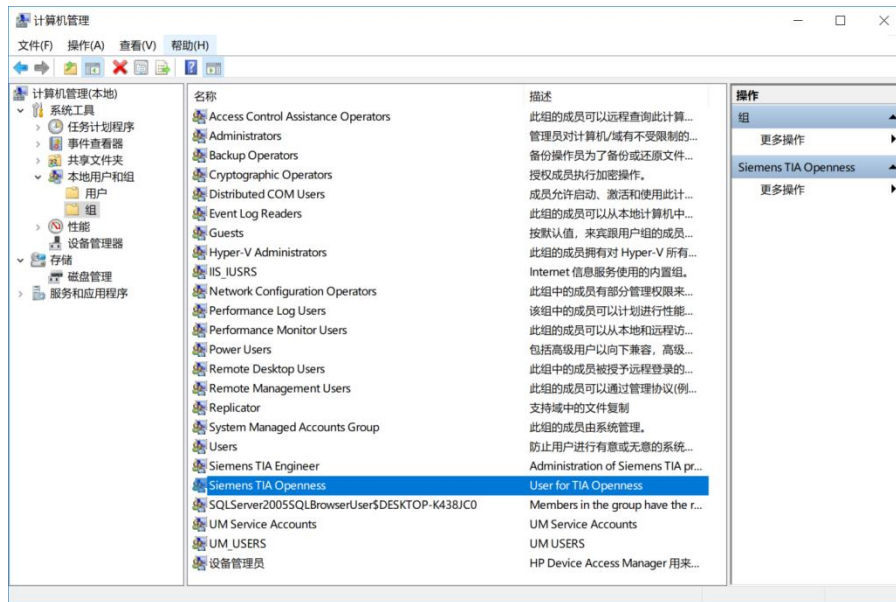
计算机管理

文件(F) 操作(A) 查看(V) 帮助(H)

计算机管理(本地)
系统工具
任务计划程序
事件查看器
共享文件夹
本地用户和组
用户
组
性能
设备管理器
存储
磁盘管理
服务和应用程序

| 名称 | 描述 |
|---|---|
| Access Control Assistance Operators | 此组的成员可以远程查询此计算... |
| Administrators | 管理员对计算机/域有不受限制的... |
| Backup Operators | 备份操作员为了备份或还原文件... |
| Cryptographic Operators | 授权成员执行加密操作。 |
| Distributed COM Users | 成员允许启动、激活和使用此计... |
| Event Log Readers | 此组的成员可以从本地计算机中... |
| Guests | 按默认值，来宾跟用户组的成员... |
| Hyper-V Administrators | 此组的成员拥有对 Hyper-V 所有... |
| IIS_IUSRS | Internet 信息服务使用的内置组。 |
| Network Configuration Operators | 此组中的成员有部分管理权限来... |
| Performance Log Users | 该组中的成员可以计划进行性能... |
| Performance Monitor Users | 此组的成员可以从本地和远程访... |
| Power Users | 包括高级用户以向下兼容，高级... |
| Remote Desktop Users | 此组中的成员被授予远程登录的... |
| Remote Management Users | 此组的成员可以通过管理协议(例... |
| Replicator | 支持域中的文件复制 |
| System Managed Accounts Group | 此组的成员由系统管理。 |
| Users | 防止用户进行有意或无意的系统... |
| Siemens TIA Engineer | Administration of Siemens TIA pr... |
| Siemens TIA Openness | User for TIA Openness |
| SQLServer2005SQLBrowserUser$DESKTOP-K438JC0 | Members in the group have the r... |
| UM Service Accounts | UM Service Accounts |
| UM_USERS | UM USERS |
| 设备管理员 | HP Device Access Manager 用来... |

操作
组
更多操作
Siemens TIA Openness
更多操作